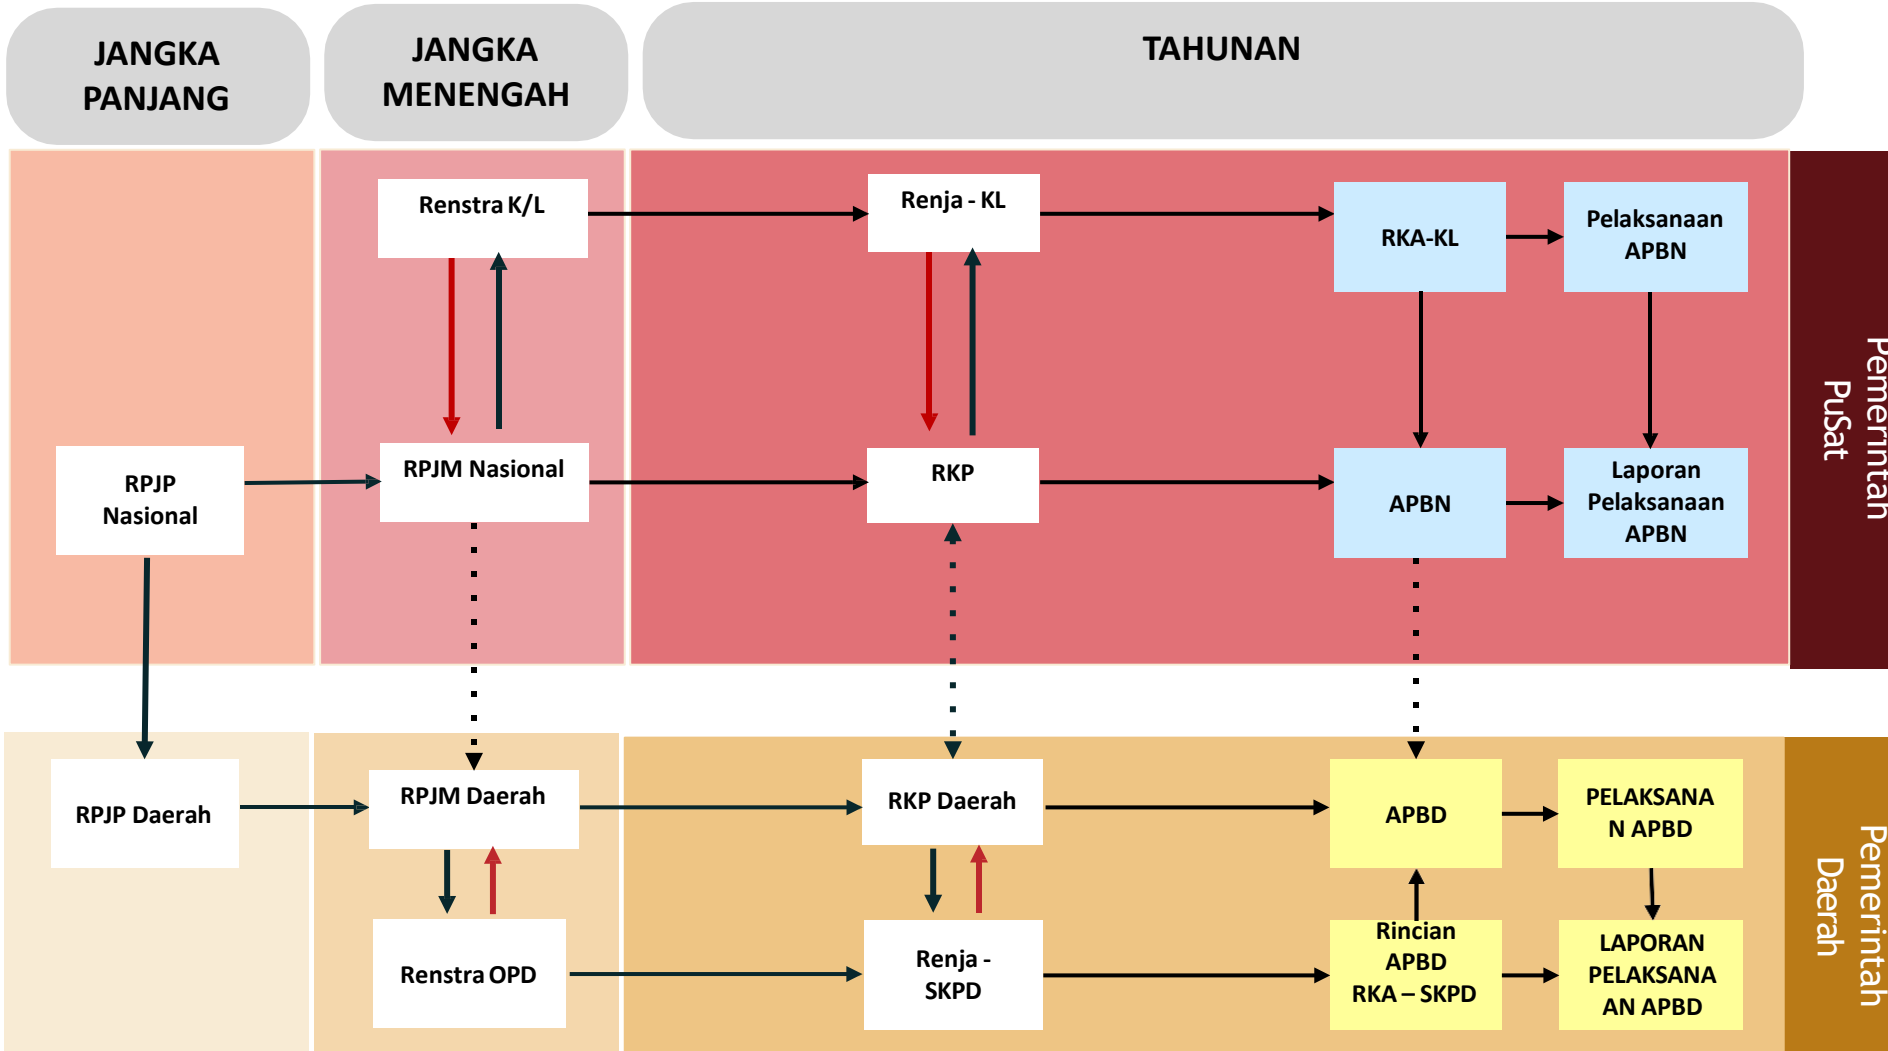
JANGKA PANJANG

JANGKA MENENGAH

TAHUNAN

Renstra K/L

Renja - KL

RKA-KL

Pelaksanaan APBN

RPJP Nasional

RPJM Nasional

RKP

APBN

Laporan Pelaksanaan APBN

Pemerintah PuSat

RPJP Daerah

RPJM Daerah

RKP Daerah

APBD

PELAKSANAAN APBD

Renstra OPD

Renja - SKPD

Rincian APBD RKA – SKPD

LAPORAN PELAKSANAAN APBD

Pemerintah Daerah